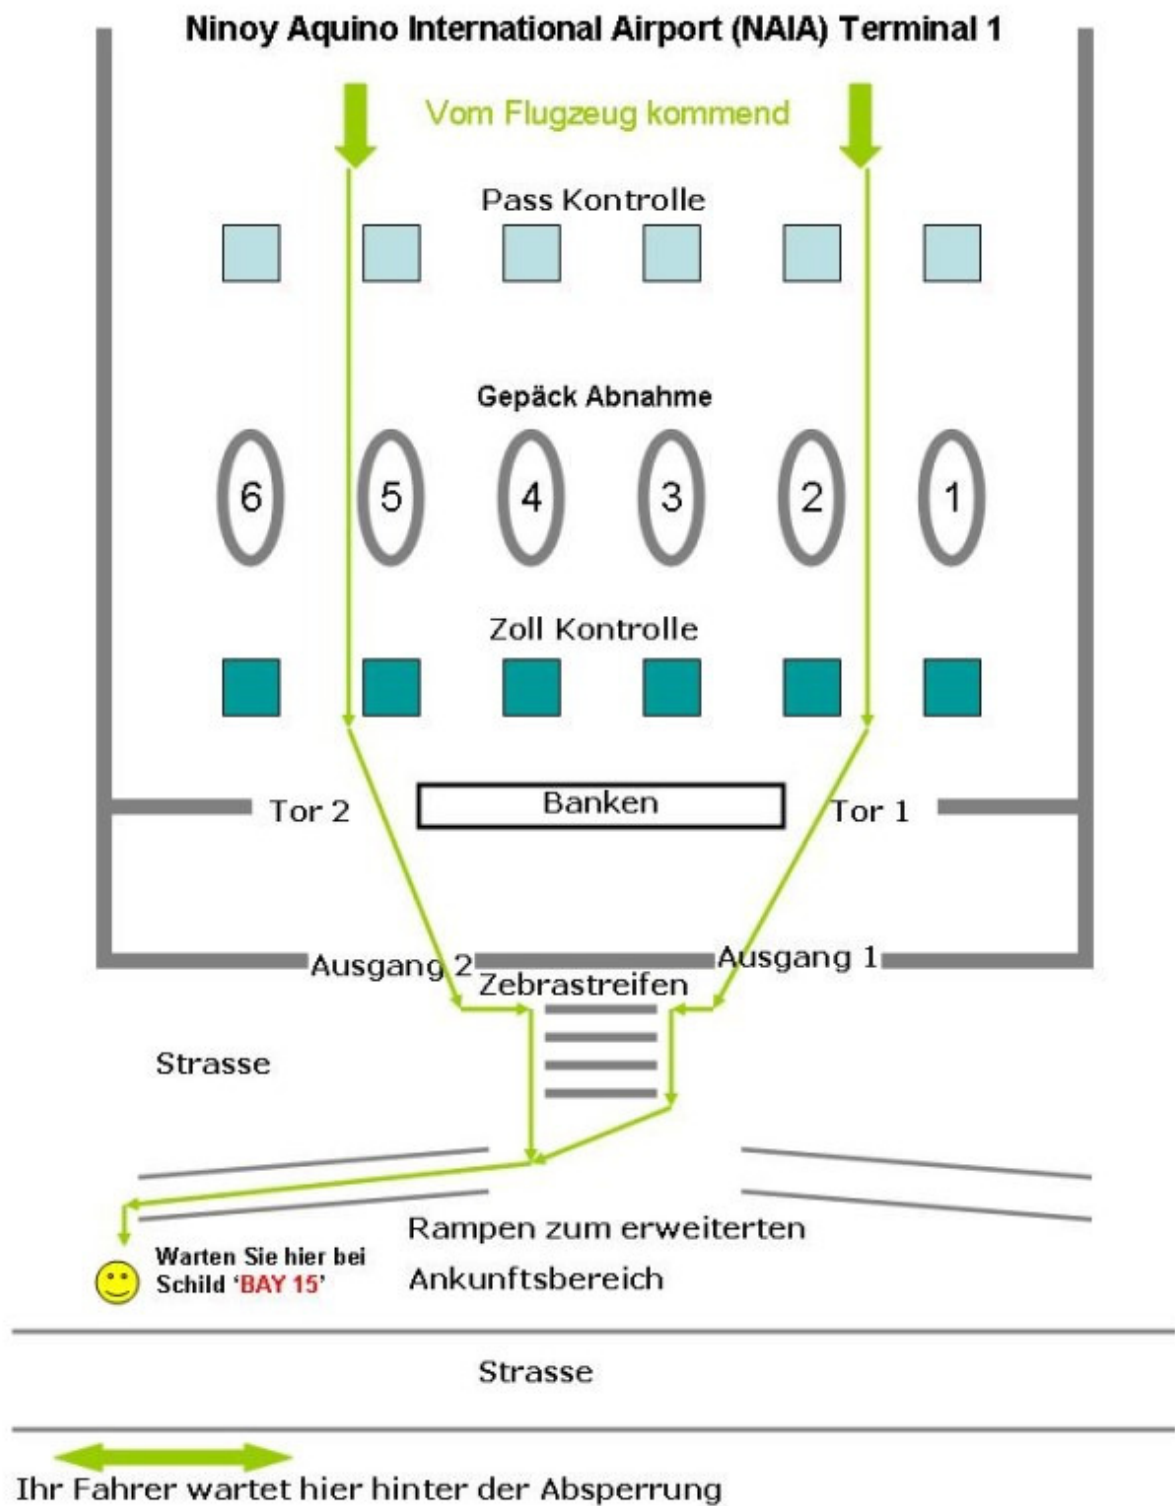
Ninoy Aquino International Airport (NAIA) Terminal 1

Vom Flugzeug kommend

Pass Kontrolle

Gepäck Abnahme

6 5 4 3 2 1

Zoll Kontrolle

Tor 2

Banken

Tor 1

Ausgang 2

Zebrastreifen

Ausgang 1

Strasse

Rampen zum erweiterten Ankunftsbereich

Warten Sie hier bei Schild 'BAY 15'

Strasse

Ihr Fahrer wartet hier hinter der Absperrung